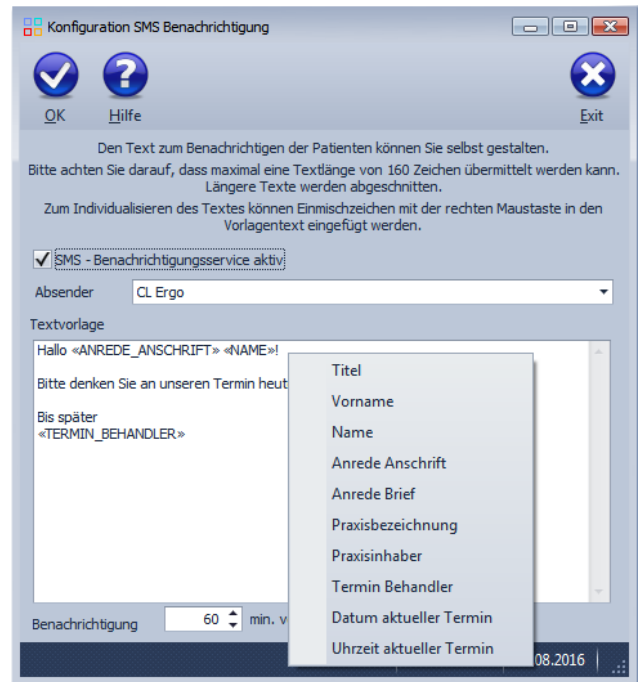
Konfiguration SMS Benachrichtigung

OK
Hilfe
Exit

Den Text zum Benachrichtigen der Patienten können Sie selbst gestalten.
Bitte achten Sie darauf, dass maximal eine Textlänge von 160 Zeichen übermittelt werden kann.
Längere Texte werden abgeschnitten.
Zum Individualisieren des Textes können Einmischzeichen mit der rechten Maustaste in den Vorlagentext eingefügt werden.

SMS - Benachrichtigungsservice aktiv

Absender
CL Ergo

Textvorlage
Hallo «ANREDE_ANSCHRIFT» «NAME»!

Bitte denken Sie an unseren Termin heut

Bis später
«TERMIN_BEHANDLER»

Titel
Vorname
Name
Anrede Anschrift
Anrede Brief
Praxisbezeichnung
Praxisinhaber
Termin Behandler
Datum aktueller Termin
Uhrzeit aktueller Termin

Benachrichtigung
60
min. v

08.2016